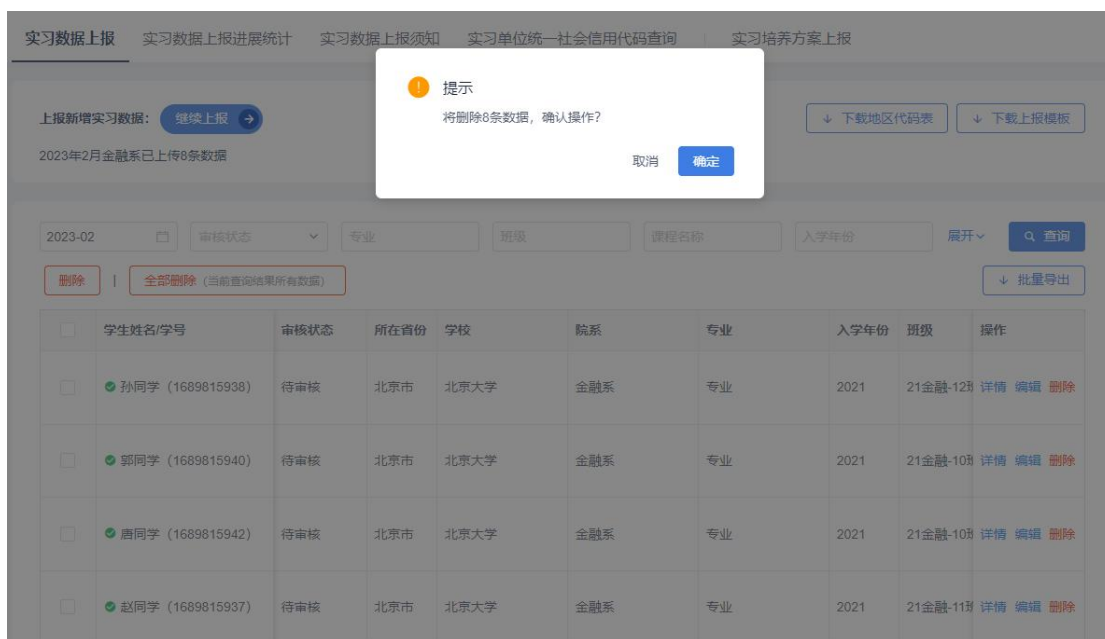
实习数据上报 实习数据上报进展统计 实习数据上报须知 实习单位统一社会信用代码查询 实习培养方案上报

提示
将删除8条数据，确认操作？
取消 确定

上报新增实习数据： 继续上报

2023年2月金融系已上传8条数据

下载地区代码表 下载上报模板

2023-02 审核状态 专业 班级 课程名称 入学年份 展开 查询

删除 | 全部删除（当前查询结果所有数据） 批量导出

| | 学生姓名/学号 | 审核状态 | 所在省份 | 学校 | 院系 | 专业 | 入学年份 | 班级 | 操作 |
|---|---|---|---|---|---|---|---|---|---|
| | 孙同学（1689815938） | 待审核 | 北京市 | 北京大学 | 金融系 | 专业 | 2021 | 21金融-12班 | 详情 编辑 删除 |
| | 郭同学（1689815940） | 待审核 | 北京市 | 北京大学 | 金融系 | 专业 | 2021 | 21金融-10班 | 详情 编辑 删除 |
| | 唐同学（1689815942） | 待审核 | 北京市 | 北京大学 | 金融系 | 专业 | 2021 | 21金融-10班 | 详情 编辑 删除 |
| | 赵同学（1689815937） | 待审核 | 北京市 | 北京大学 | 金融系 | 专业 | 2021 | 21金融-11班 | 详情 编辑 删除 |